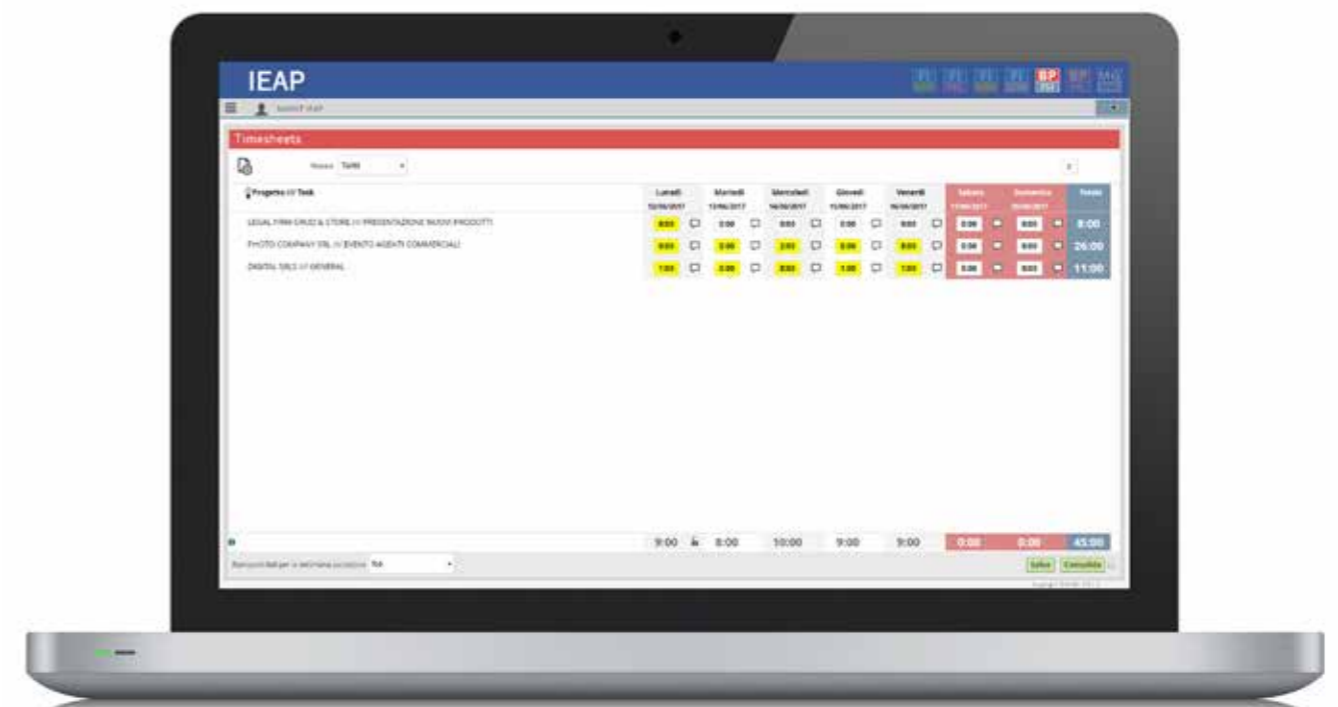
IEAP

FI FI FI FI BP BP MG

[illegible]

Timesheets

Mostra Tutti

Progetto /// Task

| Progetto /// Task | Lunedì 12/06/2017 | Martedì 13/06/2017 | Mercoledì 14/06/2017 | Giovedì 15/06/2017 | Venerdì 16/06/2017 | Sabato 17/06/2017 | Domenica 18/06/2017 | Totale |
|---|---|---|---|---|---|---|---|---|
| LEGAL FIRM DRUG & STORE /// PRESENTAZIONE NUOVI PRODOTTI | 8:00 | 0:00 | 0:00 | 0:00 | 0:00 | 0:00 | 0:00 | 8:00 |
| PHOTO COMPANY SRL /// EVENTO AGENTI COMMERCIALI | 0:00 | 2:00 | 2:00 | 8:00 | 8:00 | 0:00 | 0:00 | 26:00 |
| DIGITAL SRLS /// GENERAL | 1:00 | 6:00 | 8:00 | 1:00 | 1:00 | 0:00 | 0:00 | 11:00 |
| | 9:00 | 8:00 | 10:00 | 9:00 | 9:00 | 0:00 | 0:00 | 45:00 |

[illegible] NA

Salva Consolida